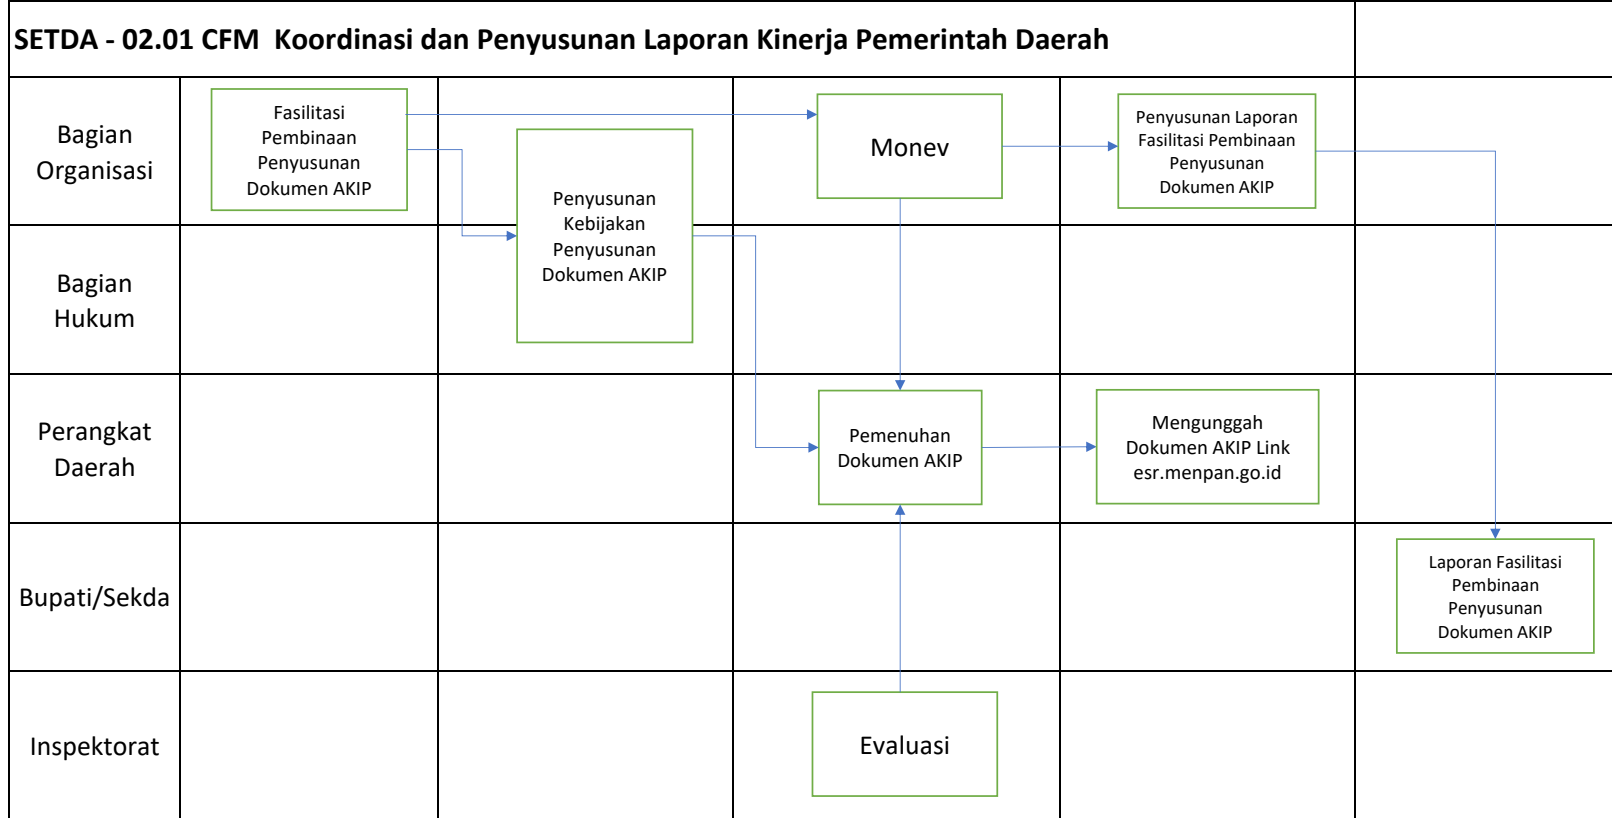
SETDA - 02.01 CFM Koordinasi dan Penyusunan Laporan Kinerja Pemerintah Daerah

Bagian Organisasi

Fasilitasi Pembinaan Penyusunan Dokumen AKIP

Penyusunan Kebijakan Penyusunan Dokumen AKIP

Monev

Penyusunan Laporan Fasilitasi Pembinaan Penyusunan Dokumen AKIP

Bagian Hukum

Perangkat Daerah

Pemenuhan Dokumen AKIP

Mengunggah Dokumen AKIP Link esr.menpan.go.id

Bupati/Sekda

Laporan Fasilitasi Pembinaan Penyusunan Dokumen AKIP

Inspektorat

Evaluasi